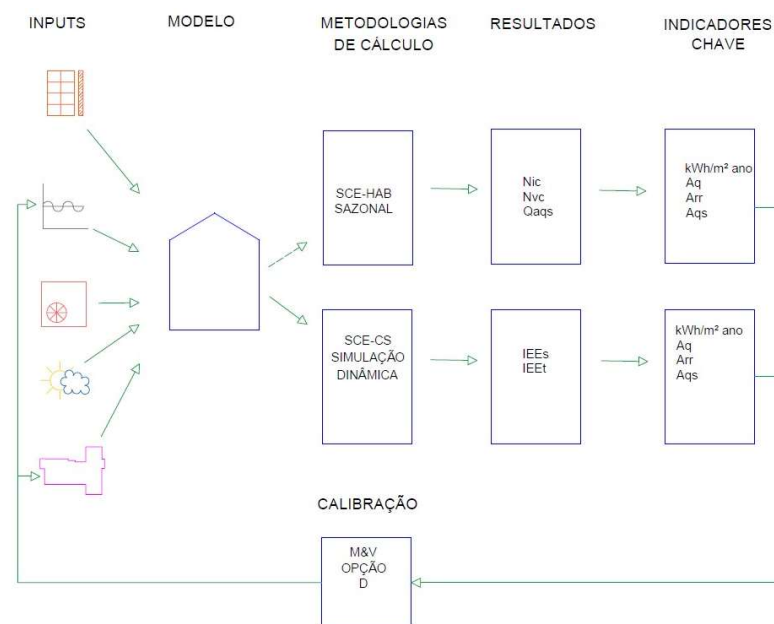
INPUTS

MODELO

METODOLOGIAS DE CÁLCULO

RESULTADOS

INDICADORES CHAVE

SCE-HAB SAZONAL

Nic
Nvc
Qaqs

kWh/m² ano
Aq
Arr
Aqs

SCE-CS SIMULAÇÃO DINÂMICA

IEEs
IEEt

kWh/m² ano
Aq
Arr
Aqs

CALIBRAÇÃO

M&V
OPÇÃO
D